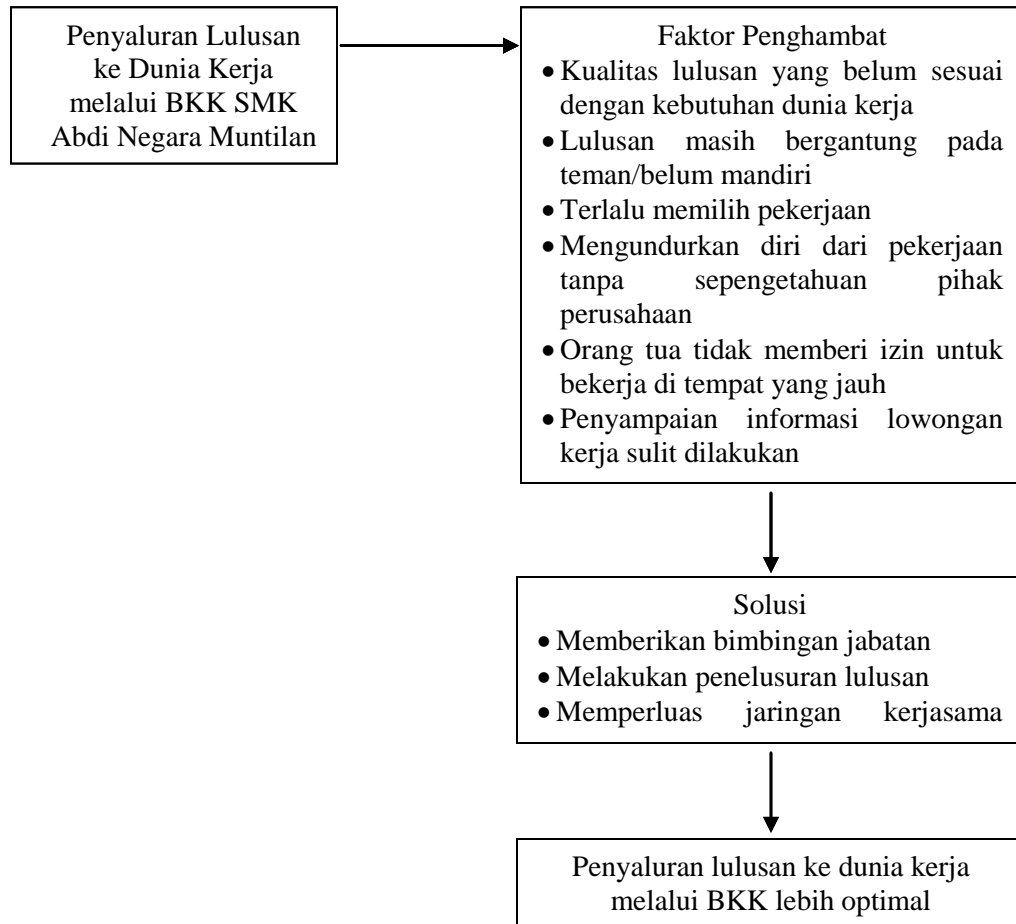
Penyaluran Lulusan ke Dunia Kerja melalui BKK SMK Abdi Negara Muntilan

Faktor Penghambat
- Kualitas lulusan yang belum sesuai dengan kebutuhan dunia kerja
- Lulusan masih bergantung pada teman/belum mandiri
- Terlalu memilih pekerjaan
- Mengundurkan diri dari pekerjaan tanpa sepengetahuan pihak perusahaan
- Orang tua tidak memberi izin untuk bekerja di tempat yang jauh
- Penyampaian informasi lowongan kerja sulit dilakukan

Solusi
- Memberikan bimbingan jabatan
- Melakukan penelusuran lulusan
- Memperluas jaringan kerjasama

Penyaluran lulusan ke dunia kerja melalui BKK lebih optimal